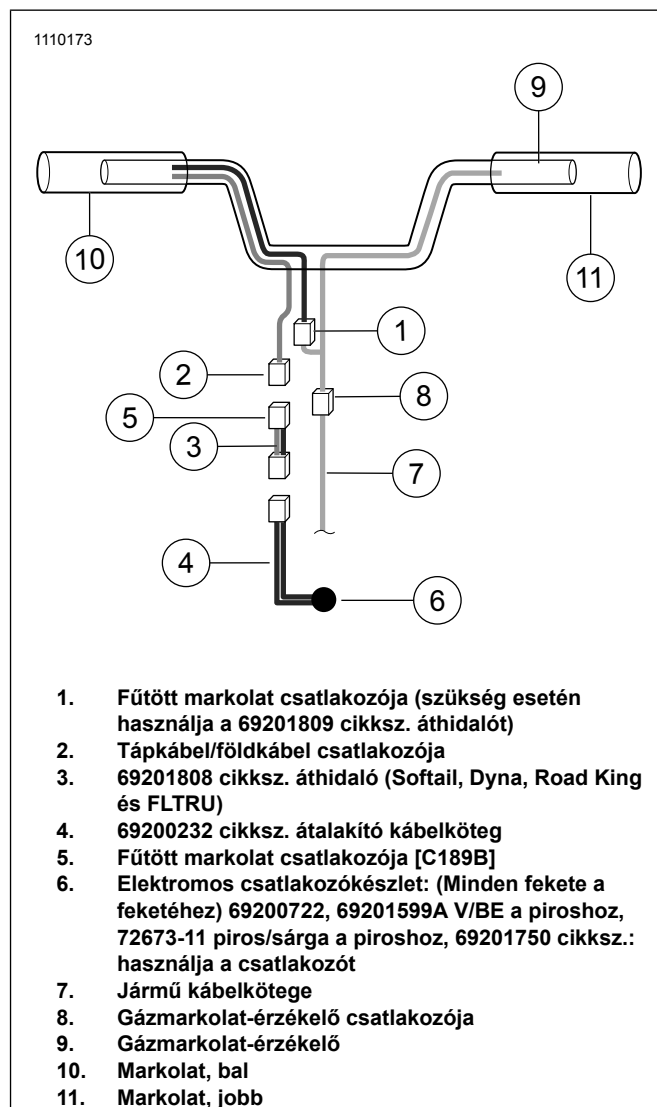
1110173

9

10

11

1

2

8

5

3

7

4

6

1. Fűtött markolat csatlakozója (szükség esetén használja a 69201809 cikksz. áthidalót)
2. Tápkábel/földkábel csatlakozója
3. 69201808 cikksz. áthidaló (Softail, Dyna, Road King és FLTRU)
4. 69200232 cikksz. átalakító kábelköteg
5. Fűtött markolat csatlakozója [C189B]
6. Elektromos csatlakozókészlet: (Minden fekete a feketéhez) 69200722, 69201599A V/BE a piroshoz, 72673-11 piros/sárga a piroshoz, 69201750 cikksz.: használja a csatlakozót
7. Jármű kábelkötege
8. Gázmarkolat-érzékelő csatlakozója
9. Gázmarkolat-érzékelő
10. Markolat, bal
11. Markolat, jobb